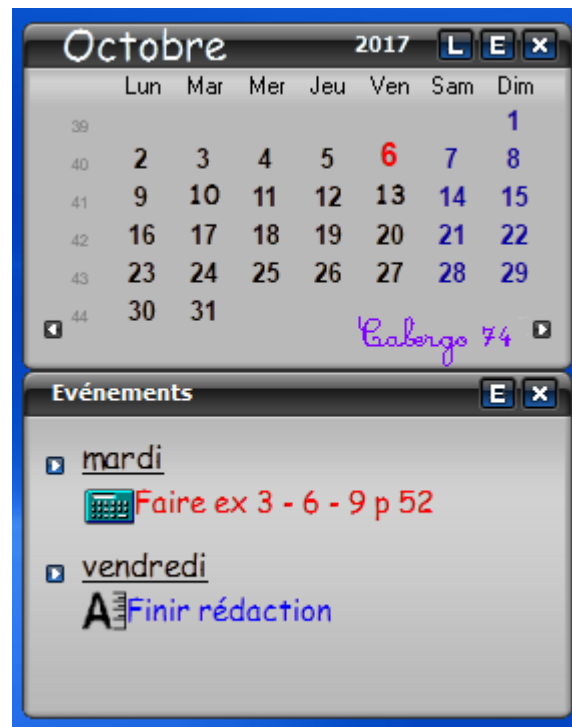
Octobre 2017 L E X

| | Lun | Mar | Mer | Jeu | Ven | Sam | Dim |
|---|---|---|---|---|---|---|---|
| 39 | | | | | | | 1 |
| 40 | 2 | 3 | 4 | 5 | 6 | 7 | 8 |
| 41 | 9 | 10 | 11 | 12 | 13 | 14 | 15 |
| 42 | 16 | 17 | 18 | 19 | 20 | 21 | 22 |
| 43 | 23 | 24 | 25 | 26 | 27 | 28 | 29 |
| 44 | 30 | 31 | | | | | |

Calbergo 74

Evénements E X

mardi
Faire ex 3 - 6 - 9 p 52

vendredi
Finir rédaction